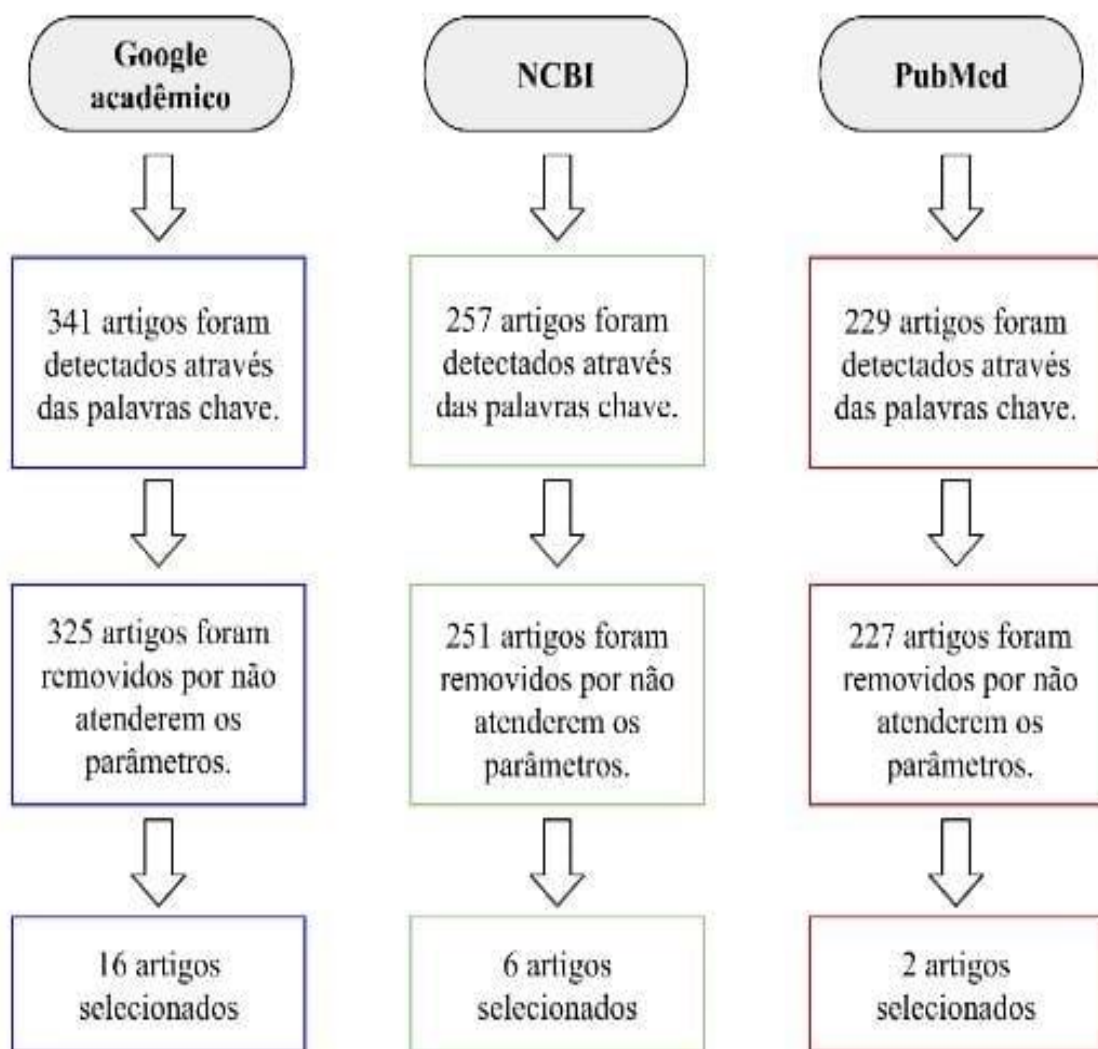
Google acadêmico

341 artigos foram detectados através das palavras chave.

325 artigos foram removidos por não atenderem os parâmetros.

16 artigos selecionados

NCBI

257 artigos foram detectados através das palavras chave.

251 artigos foram removidos por não atenderem os parâmetros.

6 artigos selecionados

PubMed

229 artigos foram detectados através das palavras chave.

227 artigos foram removidos por não atenderem os parâmetros.

2 artigos selecionados